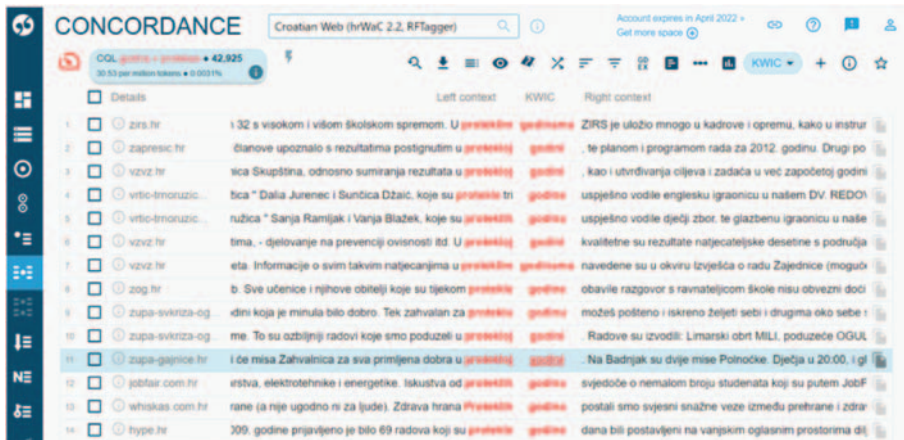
CONCORDANCE

Croatian Web (hrWaC 2.2, RFTagger)

Account expires in April 2022 • Get more space

CQL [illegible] • 42,925
30.53 per million tokens • 0.0031%

KWIC

Details | Left context | KWIC | Right context

| | Details | Left context | KWIC | Right context |
|---|---|---|---|---|
| 1 | zirs.hr | i 32 s visokom i višom školskom spremom. U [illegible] | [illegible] | ZIRS je uložio mnogo u kadrove i opremu, kako u instrur |
| 2 | zapresic.hr | članove upoznalo s rezultatima postignutim u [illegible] | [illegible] | , te planom i programom rada za 2012. godinu. Drugi po |
| 3 | vzvz.hr | nica Skupština, odnosno sumiranja rezultata u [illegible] | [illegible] | , kao i utvrđivanja ciljeva i zadaća u već započetoj godini |
| 4 | vrtic-trnoruzic... | tica " Dalia Jurenec i Sunčica Džaić, koje su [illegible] | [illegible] | uspješno vodile englesku igraonicu u našem DV. REDOV |
| 5 | vrtic-trnoruzic... | ružica " Sanja Ramljak i Vanja Blažek, koje su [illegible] | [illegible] | uspješno vodile dječji zbor, te glazbenu igraonicu u naše |
| 6 | vzvz.hr | tima, - djelovanje na prevenciji ovisnosti itd. U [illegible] | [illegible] | kvalitetne su rezultate natjecateljske desetine s područja |
| 7 | vzvz.hr | eta. Informacije o svim takvim natječanjima u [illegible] | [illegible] | navedene su u okviru Izvješća o radu Zajednice (moguć |
| 8 | zog.hr | b. Sve učenice i njihove obitelji koje su tijekom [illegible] | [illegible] | obavile razgovor s ravnateljicom škole nisu obvezni doći |
| 9 | zupa-svkriza-og... | idini koja je minula bilo dobro. Tek zahvalan za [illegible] | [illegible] | možeš pošteno i iskreno željeti sebi i drugima oko sebe s |
| 10 | zupa-svkriza-og... | me. To su ozbiljniji radovi koje smo poduzeli u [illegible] | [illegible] | . Radove su izvodili: Limarski obrt MILI, poduzeće OGUL |
| 11 | zupa-gajnice.hr | i će misa Zahvalnica za sva primljena dobra u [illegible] | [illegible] | . Na Badnjak su dvije mise Polnoćke. Djeća u 20:00, i gl |
| 12 | jobfair.com.hr | irstva, elektrotehnike i energetike. Iskustva od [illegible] | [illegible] | svjedoče o nemalom broju studenata koji su putem JobF |
| 13 | whiskas.com.hr | rane (a nije ugodno ni za ljude). Zdrava hrana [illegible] | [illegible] | postali smo svjesni snažne veze između prehrane i zdra |
| 14 | hype.hr | 009. godine prijavljeno je bilo 69 radova koji su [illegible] | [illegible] | dana bili postavljeni na vanjskim oglasnim prostorima di |